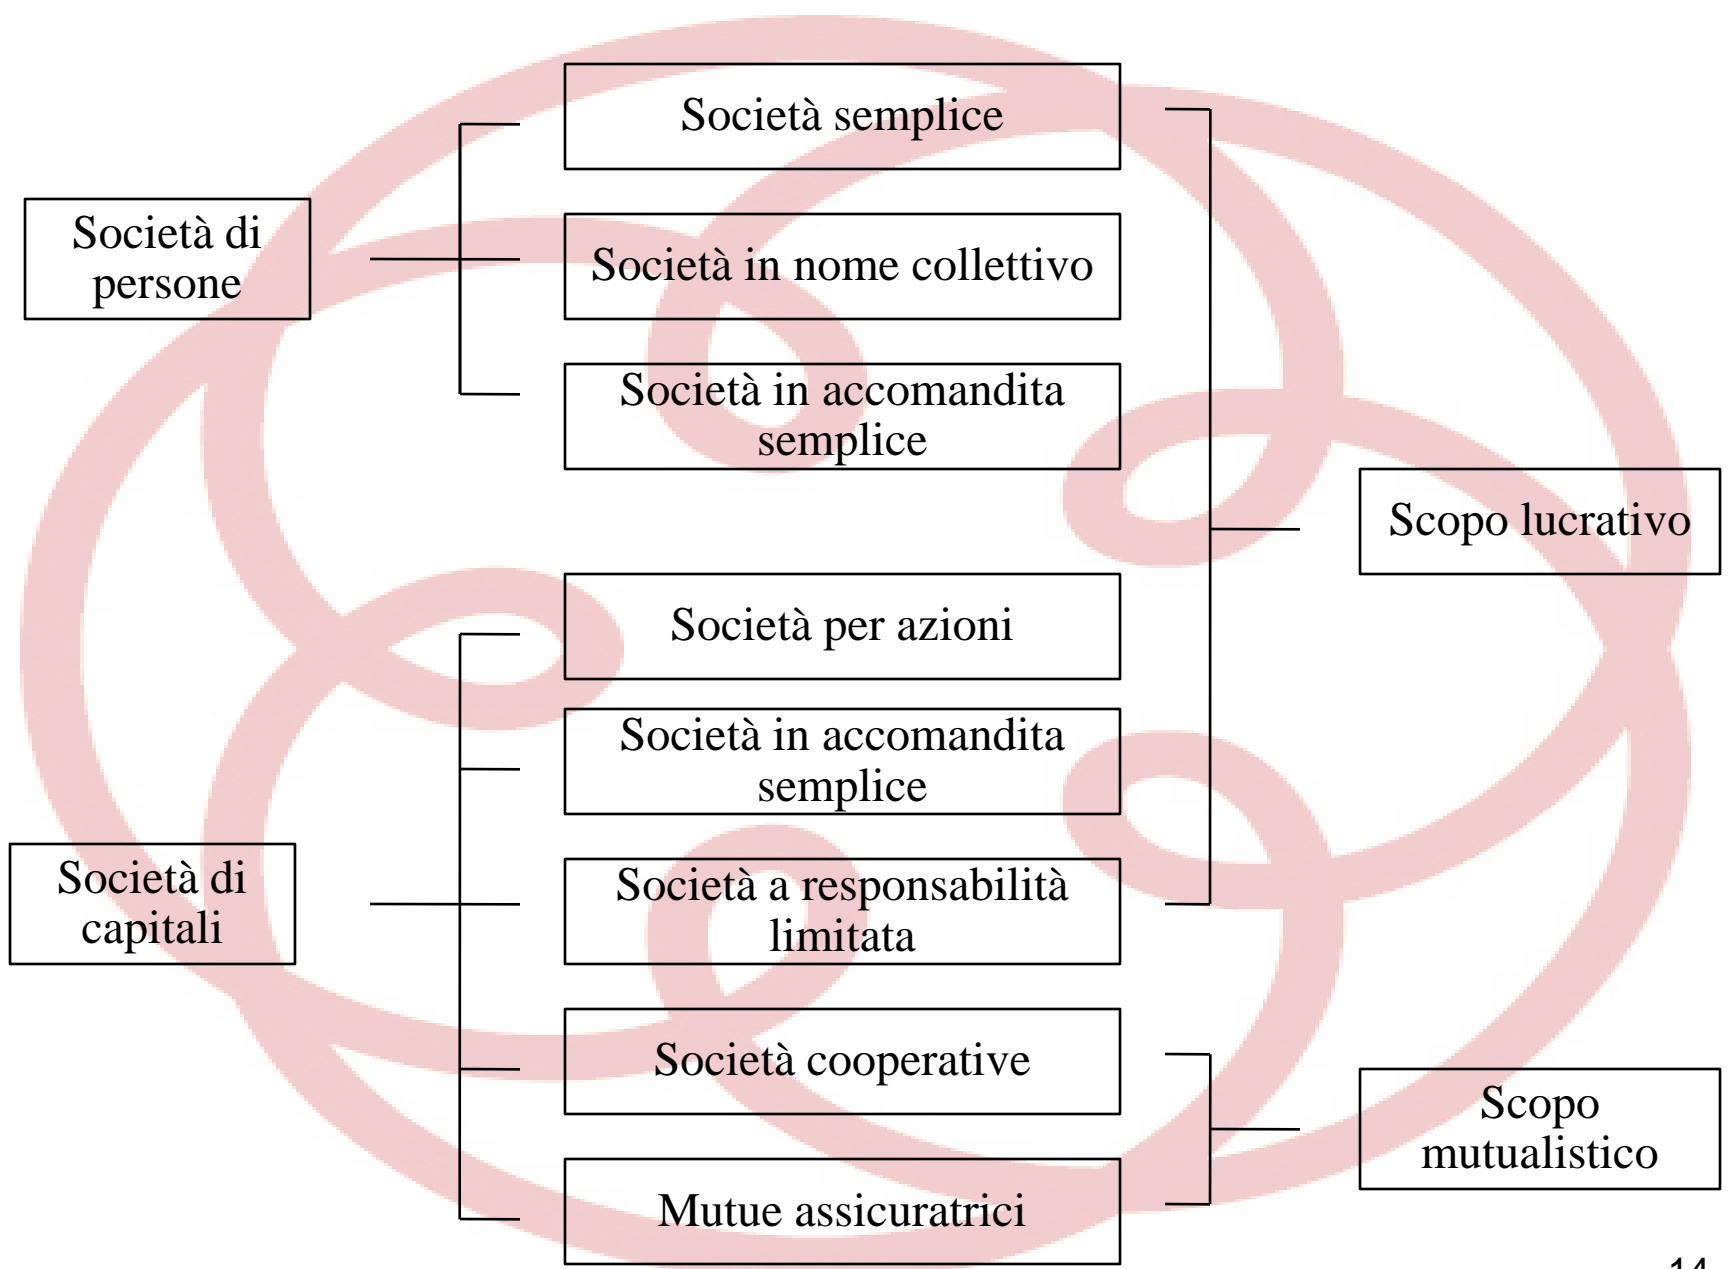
Società semplice

Società di persone

Società in nome collettivo

Società in accomandita semplice

Scopo lucrativo

Società per azioni

Società in accomandita semplice

Società di capitali

Società a responsabilità limitata

Società cooperative

Scopo mutualistico

Mutue assicuratrici

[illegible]